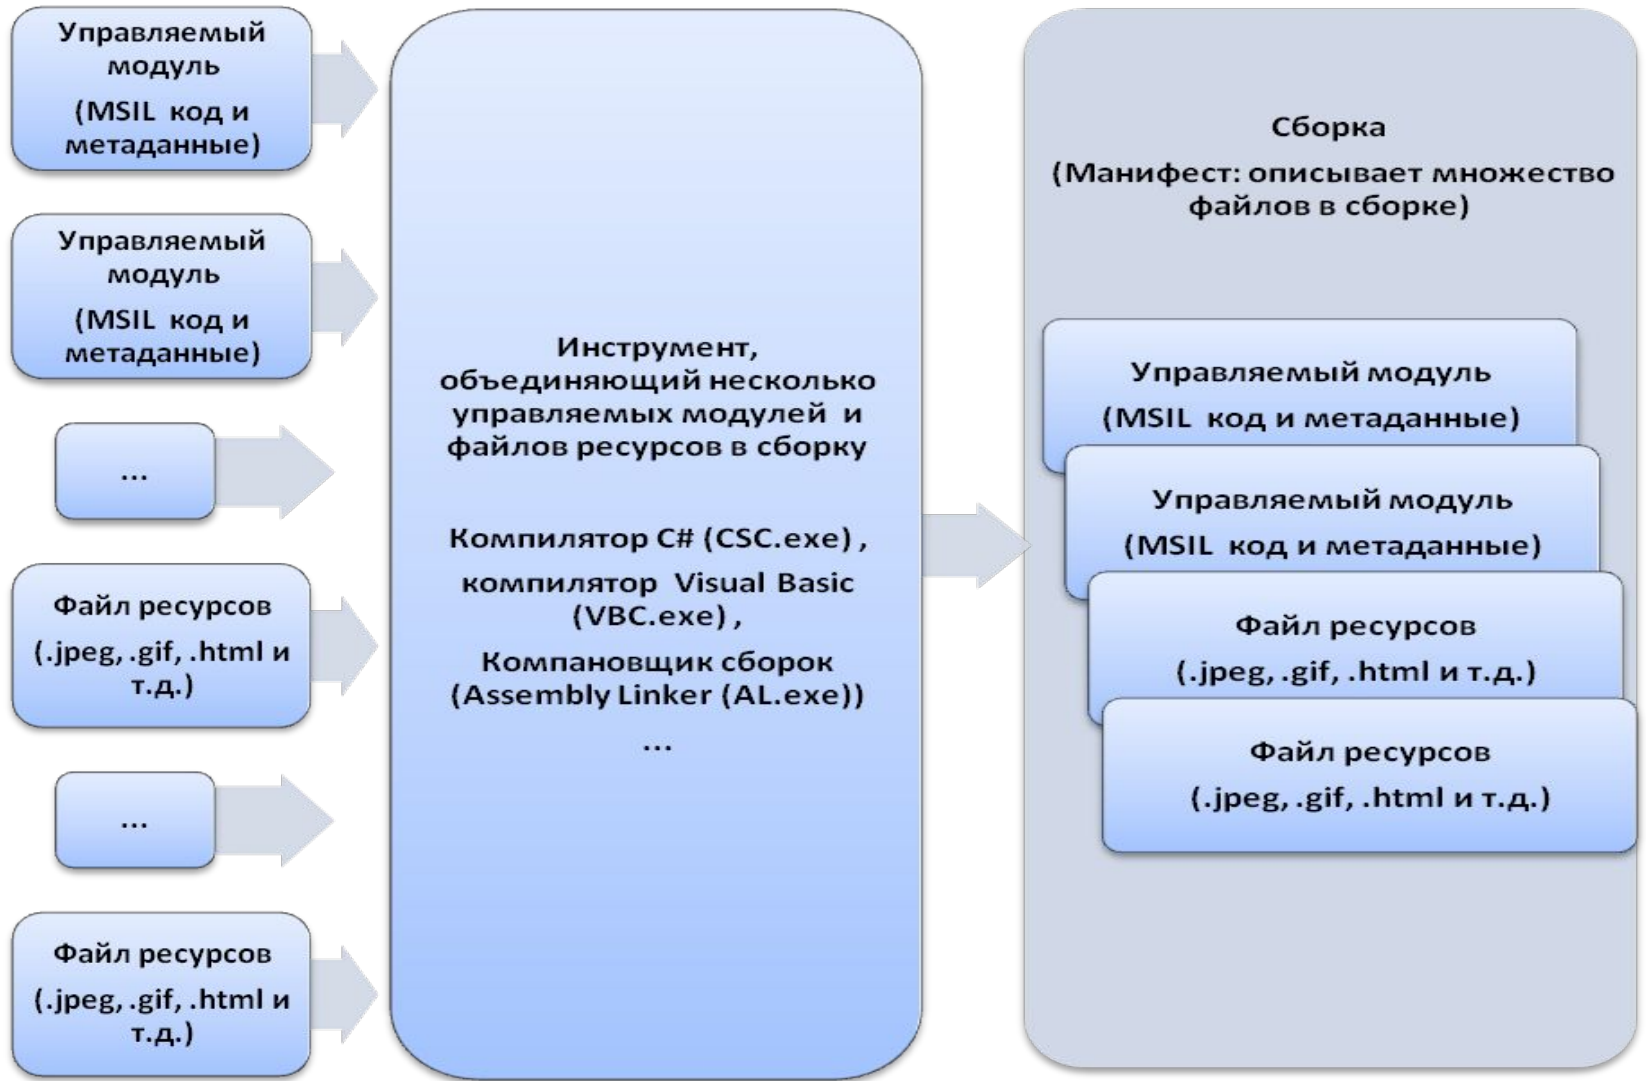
Управляемый модуль
(MSIL код и метаданные)

Управляемый модуль
(MSIL код и метаданные)

...

Файл ресурсов
(.jpeg, .gif, .html и т.д.)

...

Файл ресурсов
(.jpeg, .gif, .html и т.д.)

Инструмент, объединяющий несколько управляемых модулей и файлов ресурсов в сборку

Компилятор C# (CSC.exe) ,
компилятор Visual Basic (VBC.exe) ,
Компановщик сборок (Assembly Linker (AL.exe))
...

Сборка
(Манифест: описывает множество файлов в сборке)

Управляемый модуль
(MSIL код и метаданные)

Управляемый модуль
(MSIL код и метаданные)

Файл ресурсов
(.jpeg, .gif, .html и т.д.)

Файл ресурсов
(.jpeg, .gif, .html и т.д.)